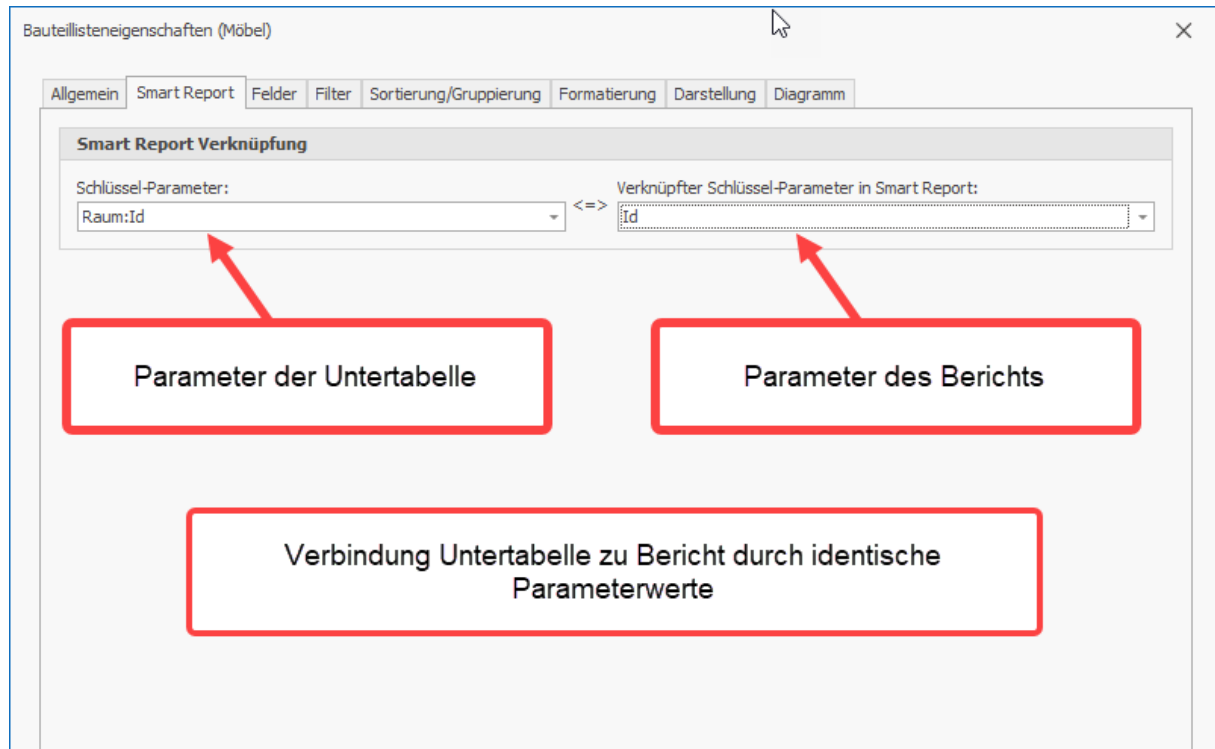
Bauteillisteneigenschaften (Möbel)

×

Allgemein | Smart Report | Felder | Filter | Sortierung/Gruppierung | Formatierung | Darstellung | Diagramm

Smart Report Verknüpfung

Schlüssel-Parameter:

Raum:Id

<=>

Verknüpfter Schlüssel-Parameter in Smart Report:

Id

Parameter der Untertabelle

Parameter des Berichts

Verbindung Untertabelle zu Bericht durch identische Parameterwerte